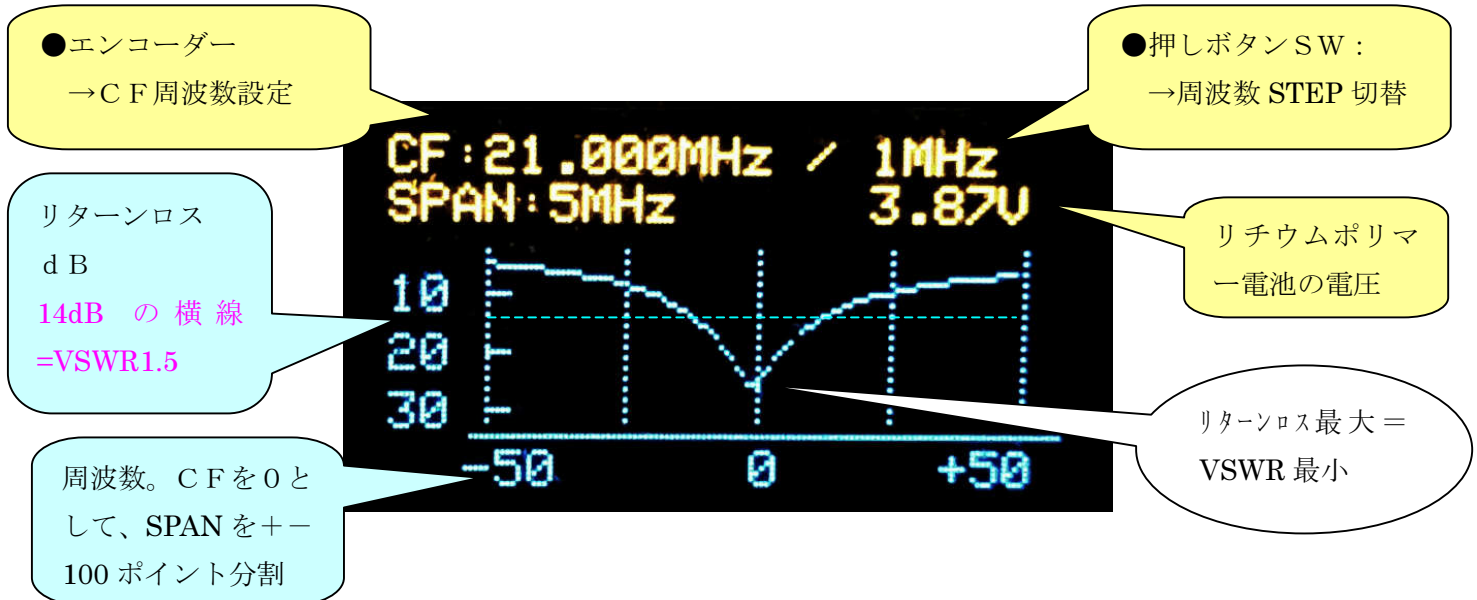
●エンコーダー
→ＣＦ周波数設定

●押しボタンＳＷ：
→周波数 STEP 切替

CF:21.000MHz / 1MHz
SPAN:5MHz 3.87V

リターンロス
ｄＢ
14dB の 横 線
=VSWR1.5

リチウムポリマー電池の電圧

10
20
30

リターンロス最大＝
VSWR 最小

-50 0 +50

周波数。ＣＦを０として、SPAN を＋－100 ポイント分割